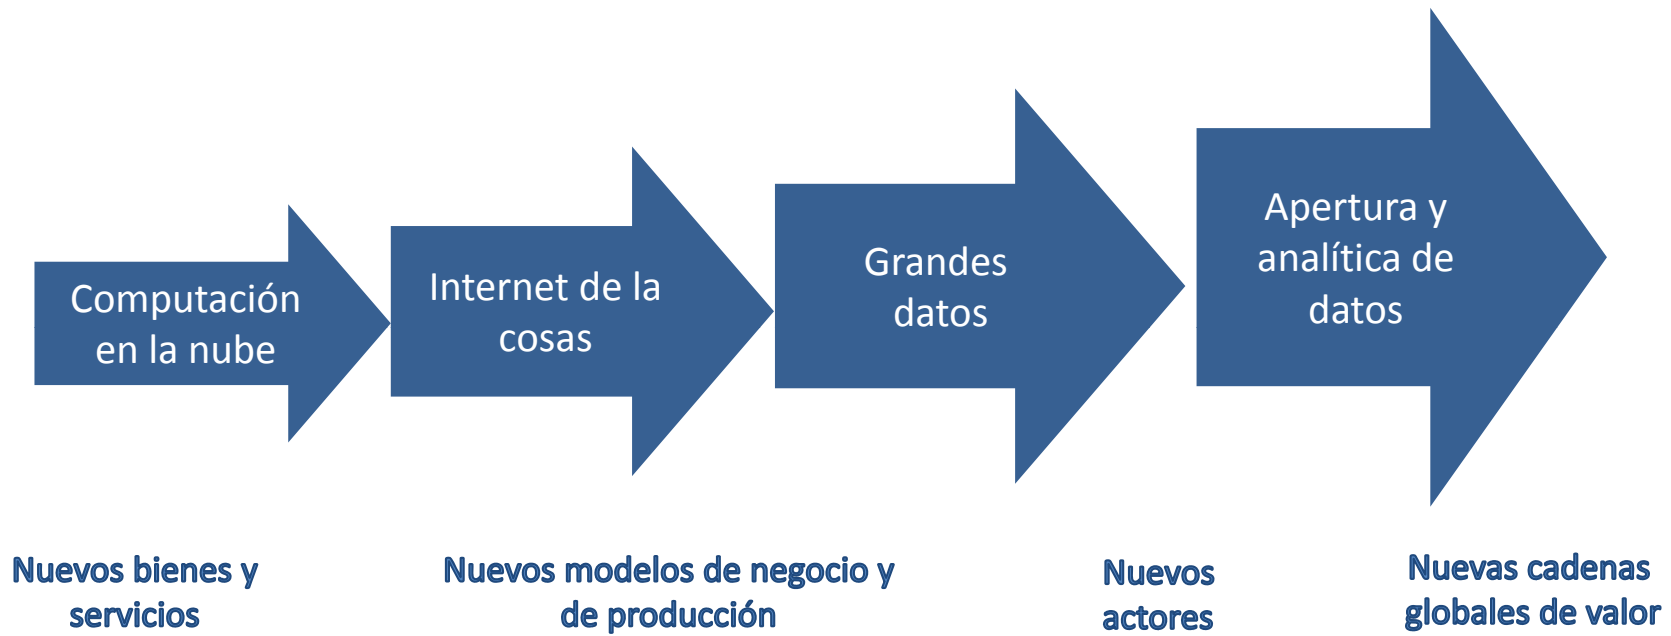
Computación en la nube

Internet de la cosas

Grandes datos

Apertura y analítica de datos

Nuevos bienes y servicios

Nuevos modelos de negocio y de producción

Nuevos actores

Nuevas cadenas globales de valor